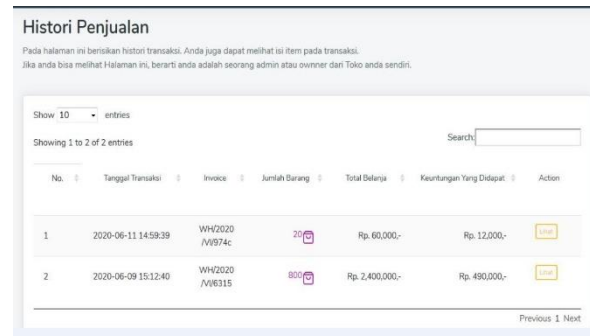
Histori Penjualan

Pada halaman ini berisikan histori transaksi. Anda juga dapat melihat isi item pada transaksi.
Jika anda bisa melihat Halaman ini, berarti anda adalah seorang admin atau ownner dari Toko anda sendiri.

Show 10 entries

Showing 1 to 2 of 2 entries

Search:

| No. | Tanggal Transaksi | Invoice | Jumlah Barang | Total Belanja | Keuntungan Yang Didapat | Action |
|---|---|---|---|---|---|---|
| 1 | 2020-06-11 14:59:39 | WH/2020/VI/974c | 20 | Rp. 60,000,- | Rp. 12,000,- | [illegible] |
| 2 | 2020-06-09 15:12:40 | WH/2020/VI/6315 | 800 | Rp. 2,400,000,- | Rp. 490,000,- | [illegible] |

Previous 1 Next